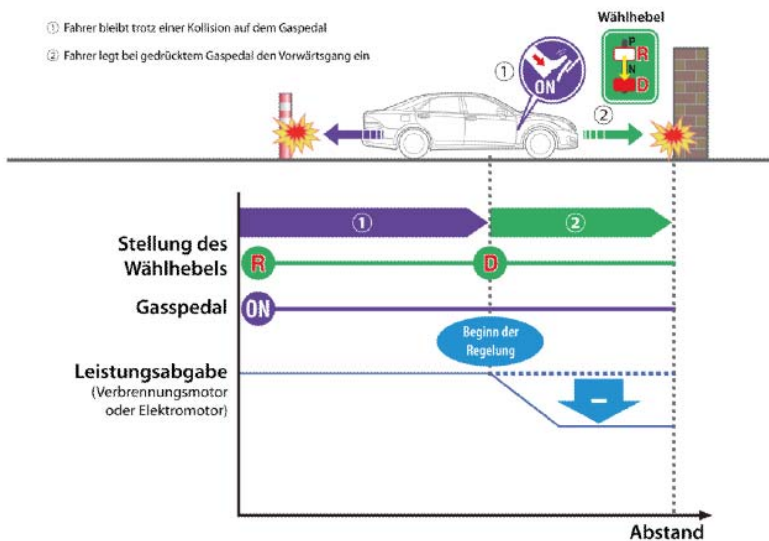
① Fahrer bleibt trotz einer Kollision auf dem Gaspedal

② Fahrer legt bei gedrücktem Gaspedal den Vorwärtsgang ein

Wählhebel

P
R
N
D

①

ON

②

①

②

Stellung des Wählhebels

R

D

Gasspedal

ON

Beginn der Regelung

Leistungsabgabe
(Verbrennungsmotor oder Elektromotor)

–

Abstand